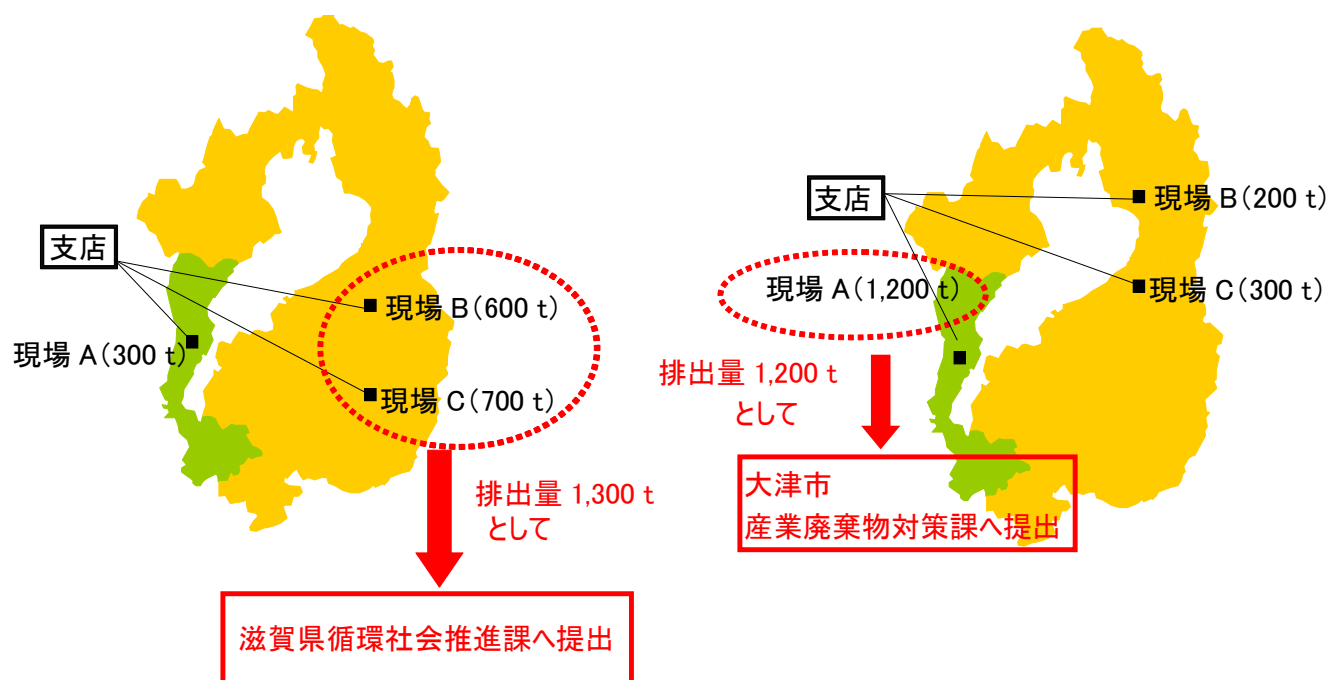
支店

現場 B(600 t)

現場 A(300 t)

現場 C(700 t)

排出量 1,300 t
として

滋賀県循環社会推進課へ提出

支店

現場 B(200 t)

現場 C(300 t)

現場 A(1,200 t)

排出量 1,200 t
として

大津市
産業廃棄物対策課へ提出